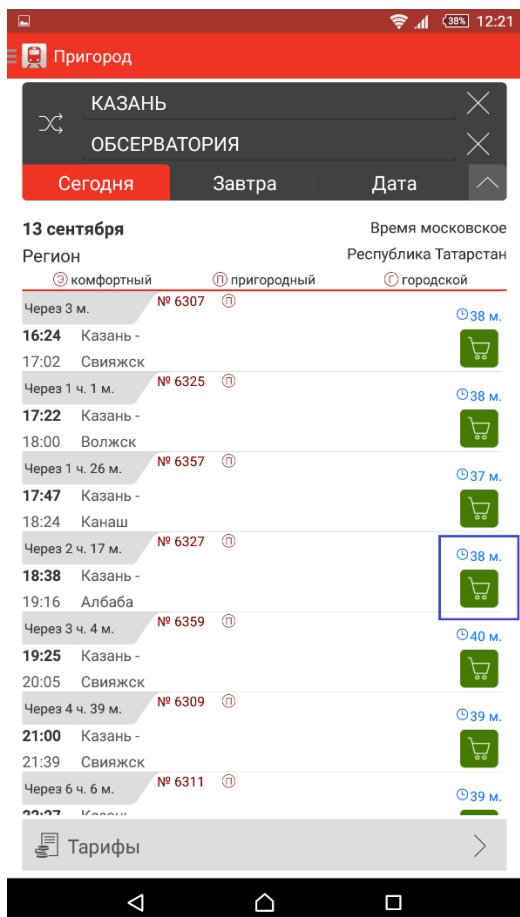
38% 12:21

Пригород

КАЗАНЬ

ОБСЕРВАТОРИЯ

Сегодня Завтра Дата

13 сентября Время московское

Регион Республика Татарстан

Э комфортный П пригородный Г городской

Через 3 м. № 6307 П
16:24 Казань -
17:02 Свияжск
38 м.

Через 1 ч. 1 м. № 6325 П
17:22 Казань -
18:00 Волжск
38 м.

Через 1 ч. 26 м. № 6357 П
17:47 Казань -
18:24 Канаш
37 м.

Через 2 ч. 17 м. № 6327 П
18:38 Казань -
19:16 Албаба
38 м.

Через 3 ч. 4 м. № 6359 П
19:25 Казань -
20:05 Свияжск
40 м.

Через 4 ч. 39 м. № 6309 П
21:00 Казань -
21:39 Свияжск
39 м.

Через 6 ч. 6 м. № 6311 П
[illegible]
39 м.

Тарифы